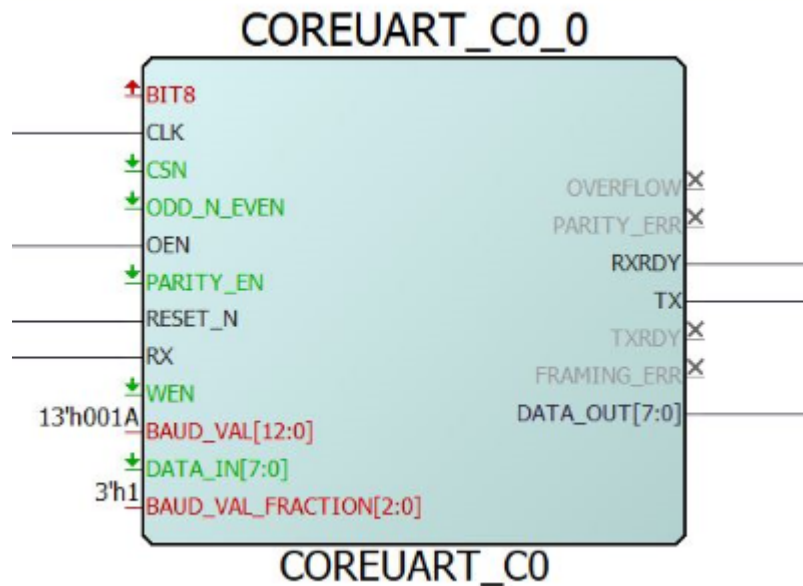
COREUART_C0_0

BIT8
CLK
CSN
ODD_N_EVEN
OEN
PARITY_EN
RESET_N
RX
WEN
13'h001A BAUD_VAL[12:0]
DATA_IN[7:0]
3'h1 BAUD_VAL_FRACTION[2:0]

OVERFLOW
PARITY_ERR
RXRDY
TX
TXRDY
FRAMING_ERR
DATA_OUT[7:0]

COREUART_C0